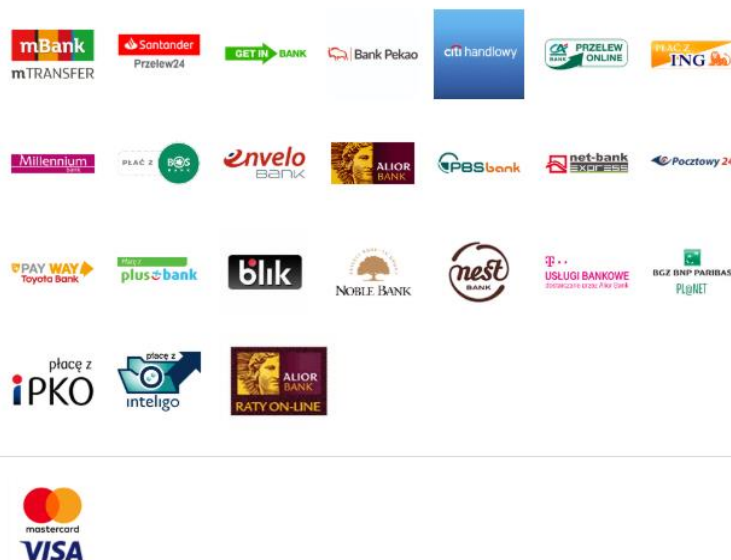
mBank
mTRANSFER

Santander
Przelew24

GET IN BANK

Bank Pekao

citi handlowy

CA PRZELEW ONLINE
BANK

PŁAĆ Z ING

Millennium
bank

PŁAĆ Z BOŚ BANK

envelo
BANK

ALIOR BANK

PBS bank

net-bank
EXPRESS

Pocztowy 24

PAY WAY
Toyota Bank

Płać z
plus bank

blik

NOBLE BANK

nest
BANK

T · ·
USŁUGI BANKOWE
dostarczane przez Alior Bank

BGZ BNP PARIBAS
PL@NET

płacę z
iPKO

płacę z
inteligo

ALIOR BANK
RATY ON-LINE

mastercard
VISA